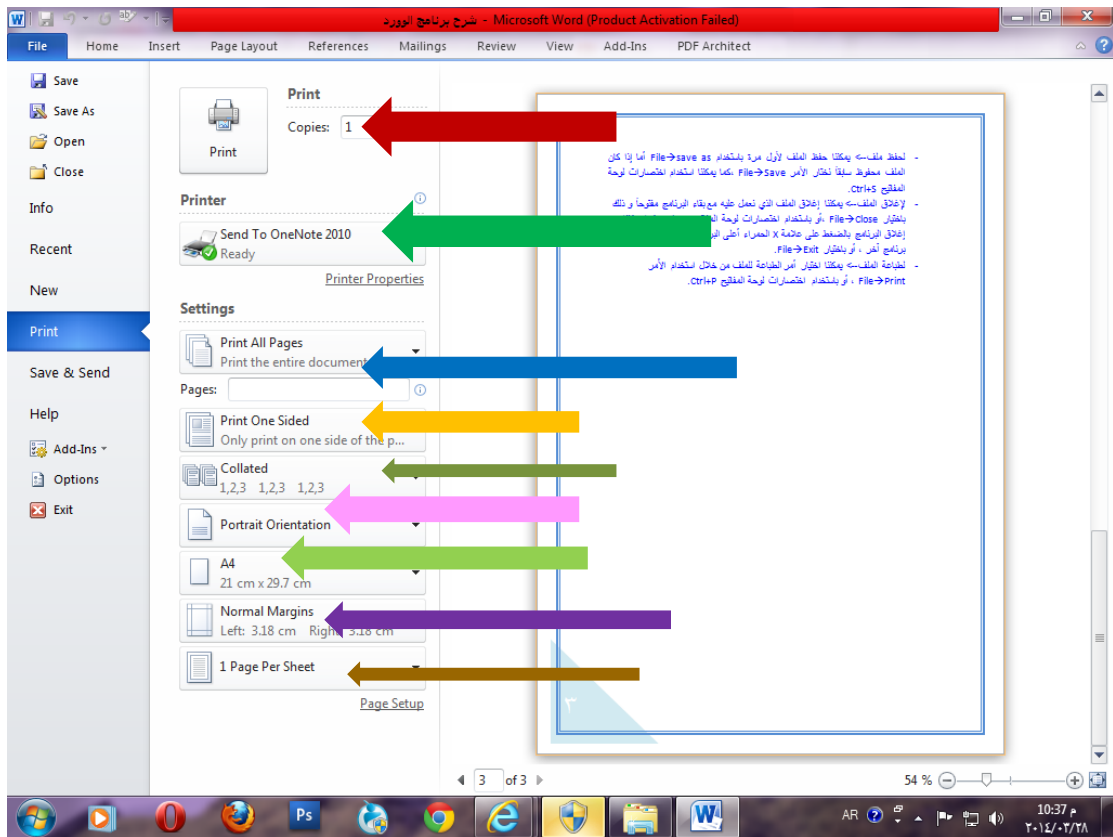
شرح برنامج الوورد - Microsoft Word (Product Activation Failed)

File | Home | Insert | Page Layout | References | Mailings | Review | View | Add-Ins | PDF Architect

Save
Save As
Open
Close
Info
Recent
New
Print
Save & Send
Help
Add-Ins
Options
Exit

Print
Copies: 1
Print

Printer
Send To OneNote 2010
Ready
Printer Properties

Settings
Print All Pages
Print the entire document
Pages:
Print One Sided
Only print on one side of the p...
Collated
1,2,3 1,2,3 1,2,3
Portrait Orientation
A4
21 cm x 29.7 cm
Normal Margins
Left: 3.18 cm Right: 3.18 cm
1 Page Per Sheet
Page Setup

- لحفظ ملف-> يمكننا حفظ الملف لأول مرة باستخدام File→save as أما إذا كان الملف محفوظ سابقاً نختار الأمر File→Save ،كما يمكننا استخدام اختصارات لوحة المفاتيح Ctrl+S.
- لإغلاق الملف-> يمكننا إغلاق الملف الذي نعمل عليه مع بقاء البرنامج مفتوحاً و ذلك باختيار File→Close ،أو باستخدام اختصارات لوحة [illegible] إغلاق البرنامج بالضغط على علامة X الحمراء أعلى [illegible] برنامج آخر ، أو باختيار File→Exit.
- لطباعة الملف-> يمكننا اختيار أمر الطباعة للملف من خلال استخدام الأمر File→Print ، أو باستخدام اختصارات لوحة المفاتيح Ctrl+P.

٣

3 of 3
54 %

AR
10:37 م
٢٠١٤/٠٣/٢٨